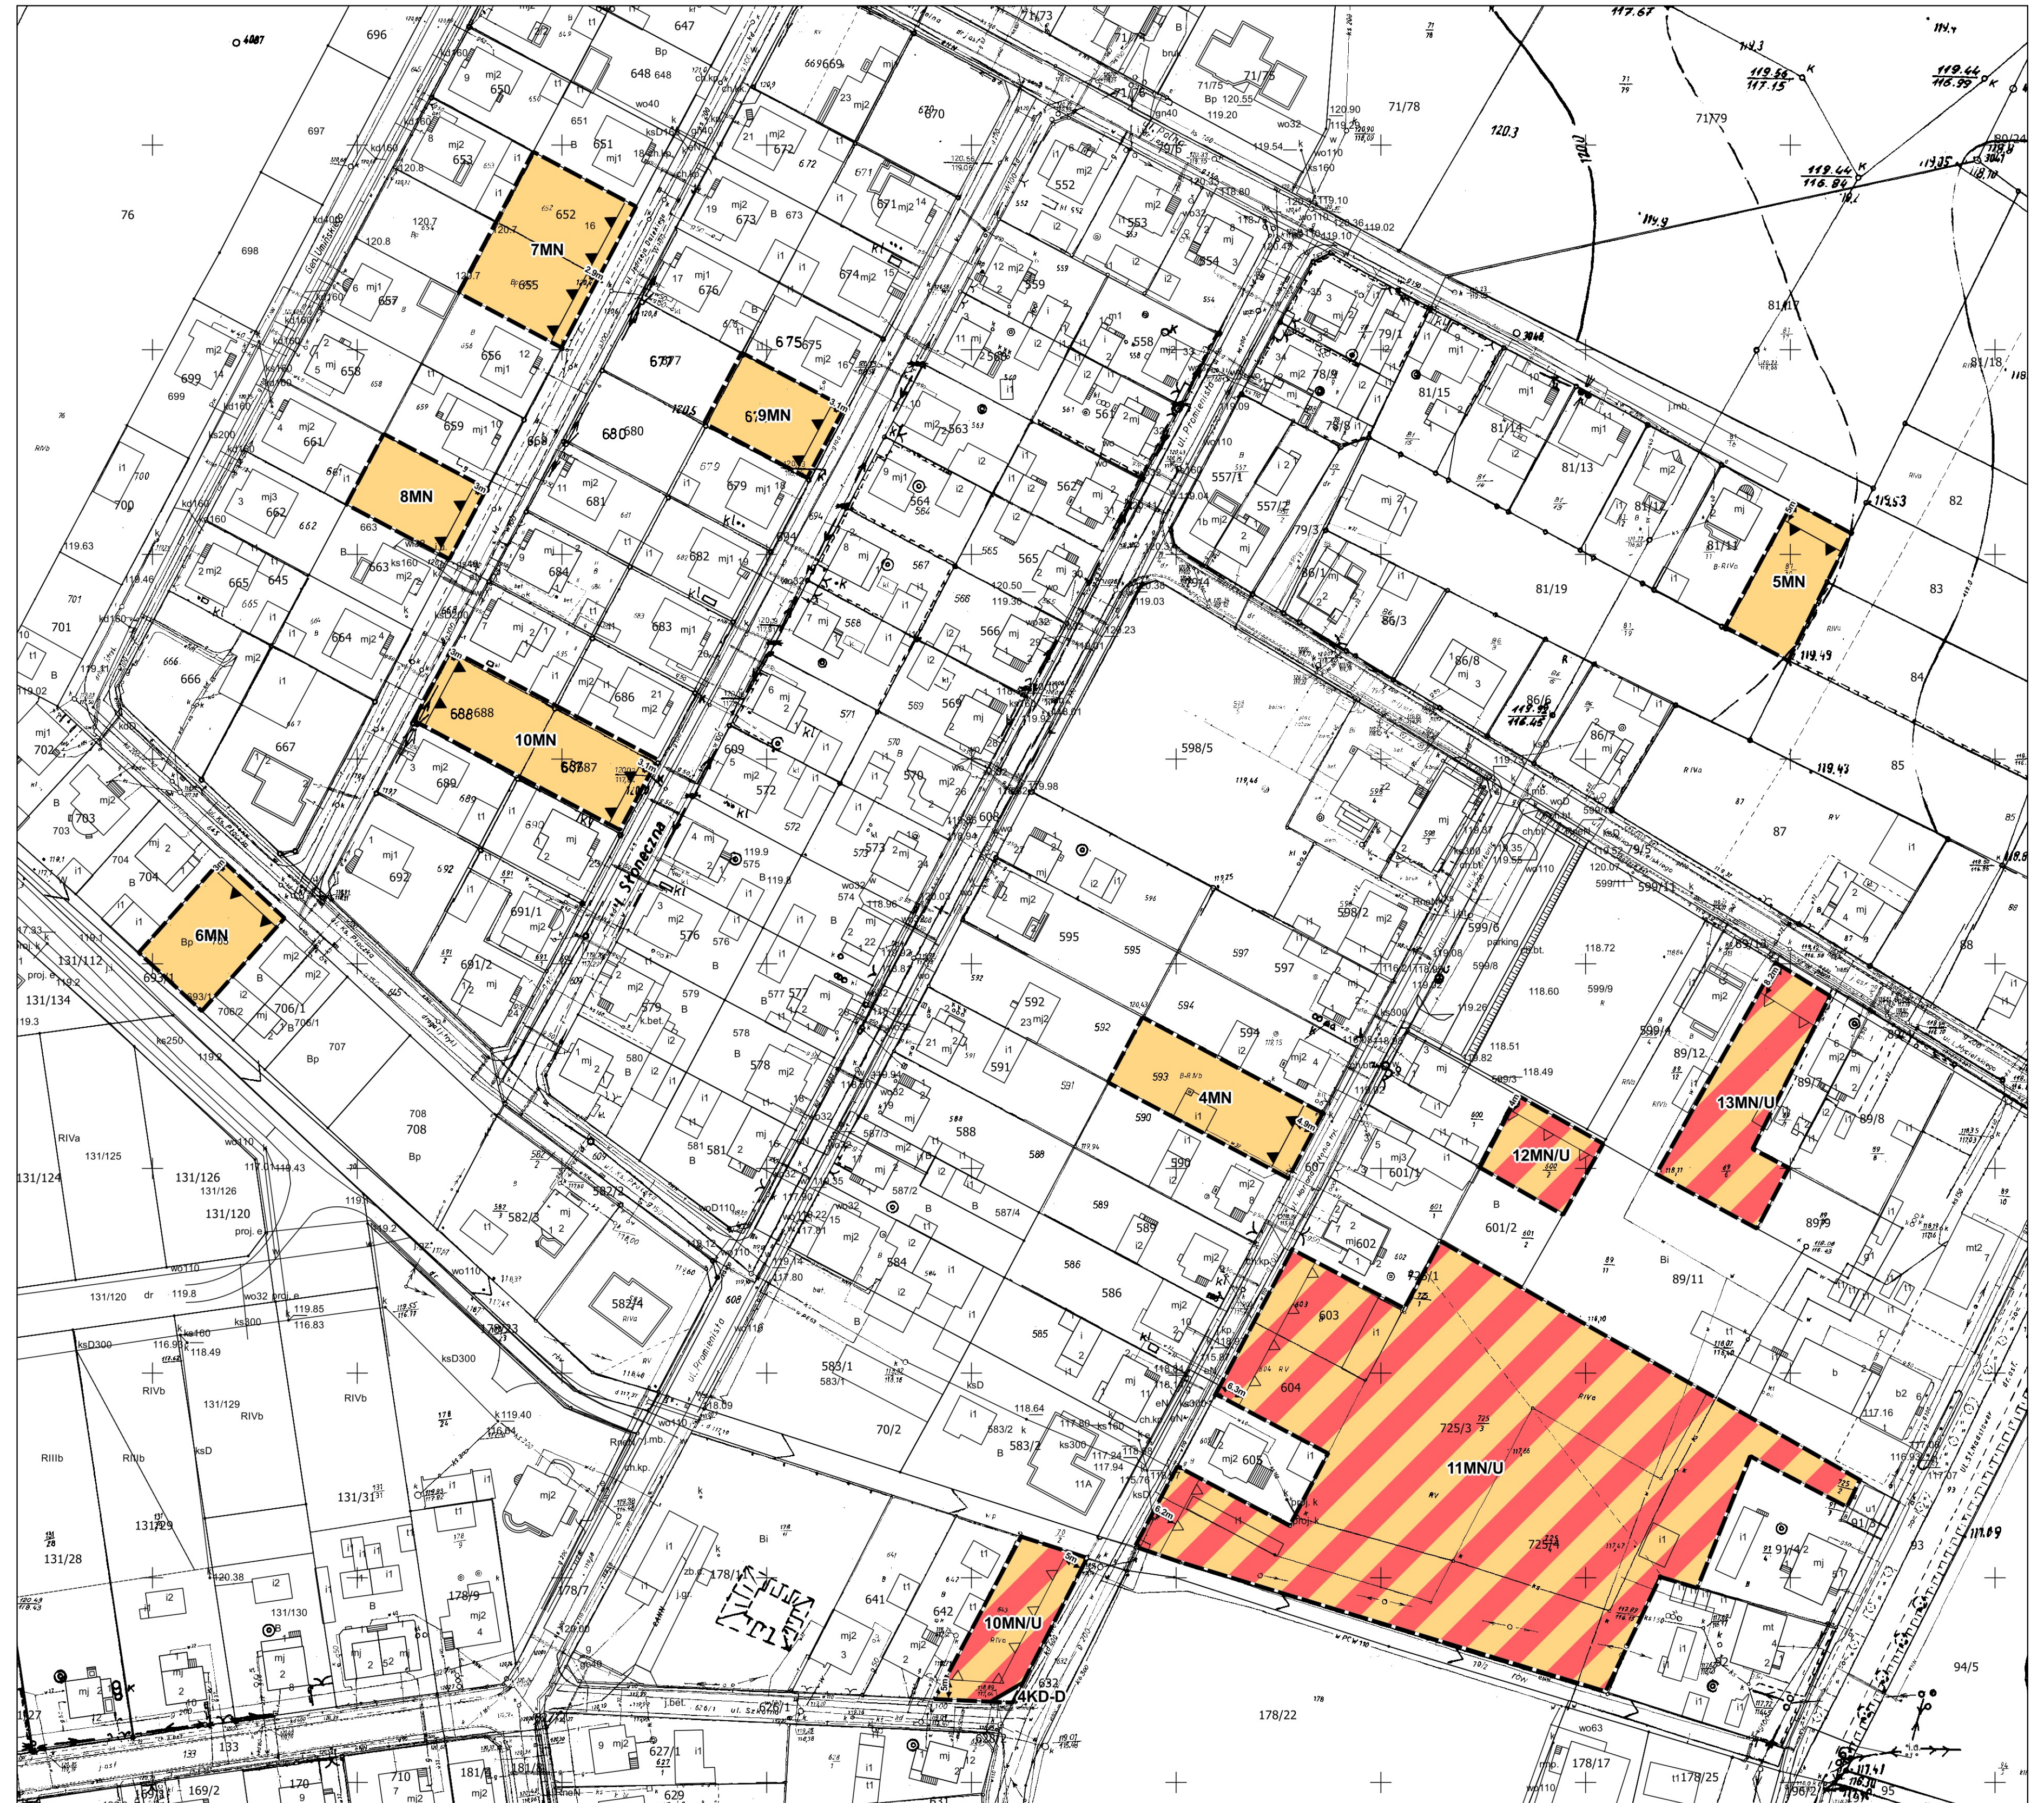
7MN
8MN
9MN
10MN
6MN
5MN
4MN
12MN/U
13MN/U
11MN/U
10MN/U
4KD-D
ul. Słoneczna
ul. Promienista
ul. Szkolna
696
697
698
699
700
701
702
703
704
76
647
648
650
651
652
653
655
656
657
658
659
661
662
663
664
665
666
667
668
670
671
672
673
674
675
676
677
679
680
681
682
683
684
686
688
687
689
690
691/1
691/2
692
693/1
706/1
707
708
552
553
554
556
557/1
557/2
558
559
561
562
563
564
565
566
567
568
569
570
571
572
573
574
575
576
577
578
579
580
581
582/3
582/4
583/1
583/2
584
585
586
587/2
587/4
588
589
590
591
592
593
594
595
596
597
598/5
598/2
599/6
599/8
599/9
599/11
601/1
601/2
602
603
604
605
606
607
608
609
641
642
632
627/1
629
70/2
71/75
71/78
71/79
79/1
78/9
79/3
79/5
81/15
81/14
81/13
81/12
81/11
81/17
81/18
81/19
82
83
84
85
86/1
86/3
86/6
86/7
86/8
87
88
89/7
89/8
89/9
89/11
89/12
91/3
91/4/2
93
94/5
95
725/1
725/3
725/4
131/112
131/134
131/124
131/125
131/126
131/120
131/129
131/31
131/28
131/130
133
169/2
170
178/7
178/9
178/11
178/17
178/22
178/23
178/25
181/1
710
117.67
119.44
116.99
119.53
119.49
119.43
120.3